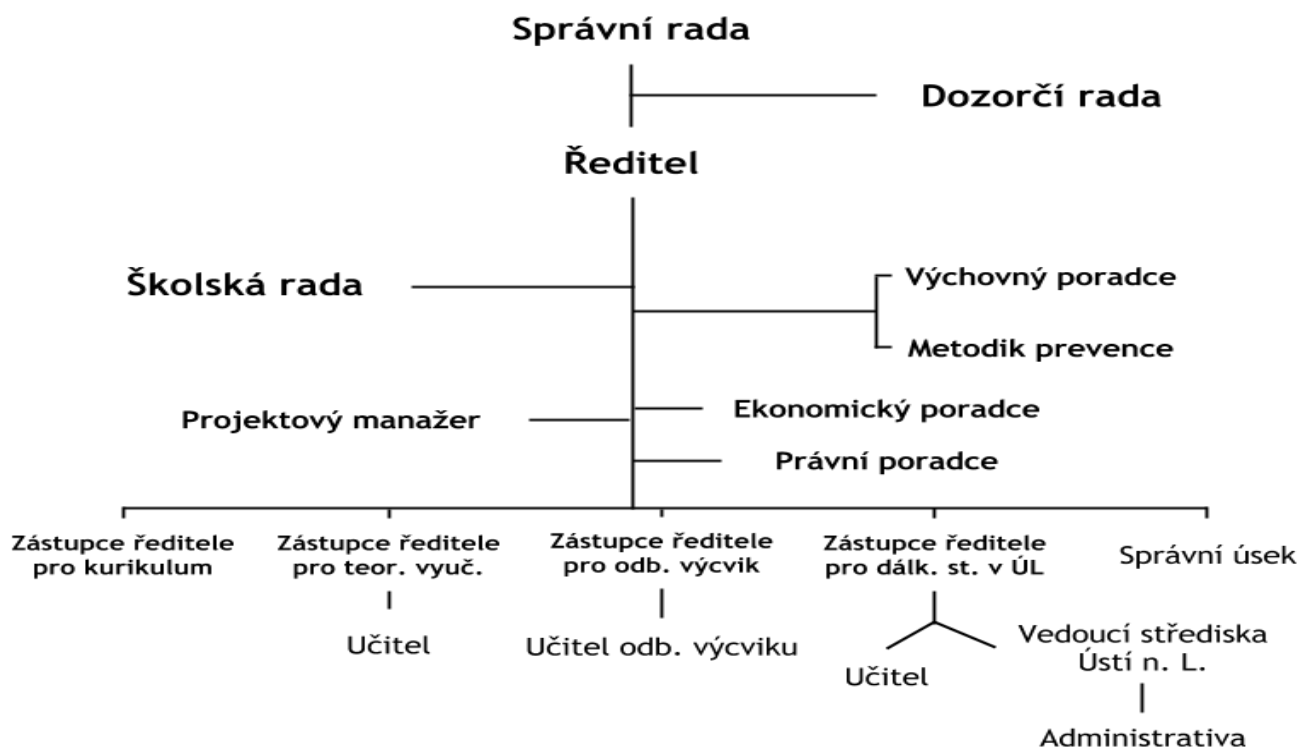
Správní rada

Dozorčí rada

Ředitel

Školská rada

Výchovný poradce

Metodik prevence

Projektový manažer

Ekonomický poradce

Právní poradce

Zástupce ředitele pro kurikulum

Zástupce ředitele pro teor. vyuč.

Učitel

Zástupce ředitele pro odb. výcvik

Učitel odb. výcviku

Zástupce ředitele pro dálk. st. v ÚL

Učitel

Vedoucí střediska Ústí n. L.

Administrativa

Správní úsek